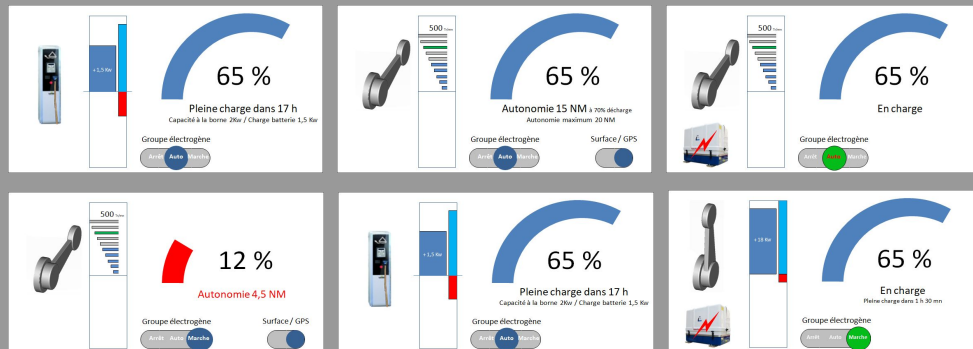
+1,5 Kw

65 %

Pleine charge dans 17 h

Capacité à la borne 2Kw / Charge batterie 1,5 Kw

Groupe électrogène

Arrêt Auto Marche

500 t/mn

65 %

Autonomie 15 NM à 70% décharge

Autonomie maximum 20 NM

Groupe électrogène

Arrêt Auto Marche

Surface / GPS

500 t/mn

65 %

En charge

Groupe électrogène

Arrêt Auto Marche

500 t/mn

12 %

Autonomie 4,5 NM

Groupe électrogène

Arrêt Auto Marche

Surface / GPS

+1,5 Kw

65 %

Pleine charge dans 17 h

Capacité à la borne 2Kw / Charge batterie 1,5 Kw

Groupe électrogène

Arrêt Auto Marche

+18 Kw

65 %

En charge

Pleine charge dans 1 h 30 mn

Groupe électrogène

Arrêt Auto Marche